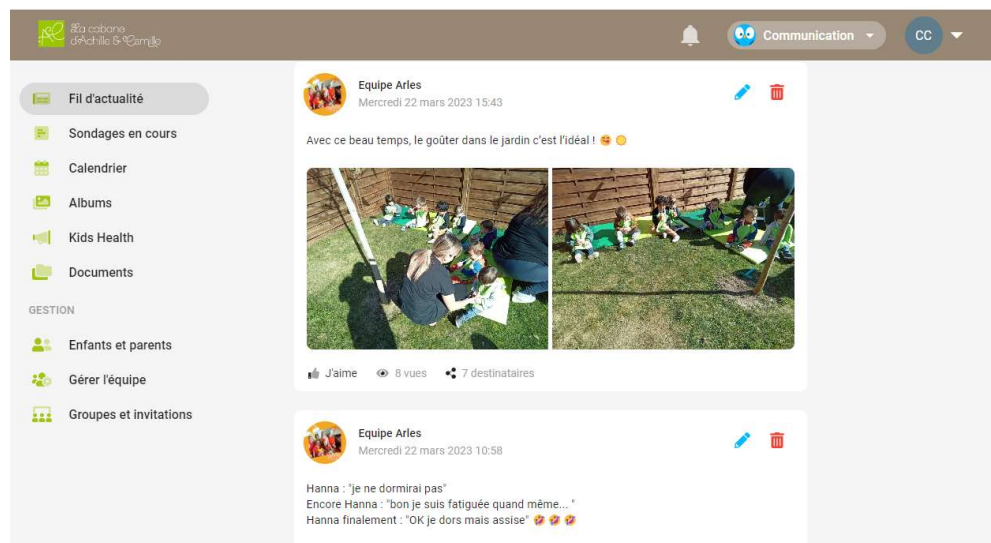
La cabane d'Achille & Camille

Communication

CC

Fil d'actualité
Sondages en cours
Calendrier
Albums
Kids Health
Documents

GESTION

Enfants et parents
Gérer l'équipe
Groupes et invitations

Equipe Arles
Mercredi 22 mars 2023 15:43

Avec ce beau temps, le goûter dans le jardin c'est l'idéal ! 😋 😊

J'aime 8 vues 7 destinataires

Equipe Arles
Mercredi 22 mars 2023 10:58

Hanna : "je ne dormirai pas"
Encore Hanna : "bon je suis fatiguée quand même... "
Hanna finalement : "OK je dors mais assise" 🥰 🥰 🥰